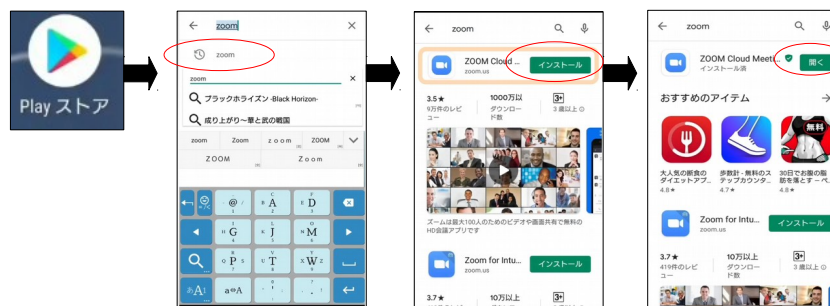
Play ストア

zoom

zoom

zoom

ブラックホライズン -Black Horizon-

成り上がり～華と武の戦国

zoom Zoom ｚｏｏｍ ZOOM

ＺＯＯＭ Ｚｏｏｍ

@ A D

G J M

P T W

aA A↔a

zoom

ZOOM Cloud ...
zoom.us

インストール

3.5★
9万件のレビュー

1000万以上
ダウンロード数

3+
3 歳以上 ⓘ

ズームは最大100人のためのビデオや画面共有で無料のHD会議アプリです

Zoom for Intu...
zoom.us

インストール

3.7★

10万以上

3+

zoom

ZOOM Cloud Meet...
インストール済

開く

おすすめのアイテム

大人気の断食のダイエットアプ...
4.8★

歩数計・無料のステップカウンタ...
4.7★

無料
30日でお腹の脂肪を落とす - ベ...
4.8★

Zoom for Intu...
zoom.us

インストール

3.7★
419件のレビュー

10万以上
ダウンロード数

3+
3 歳以上 ⓘ